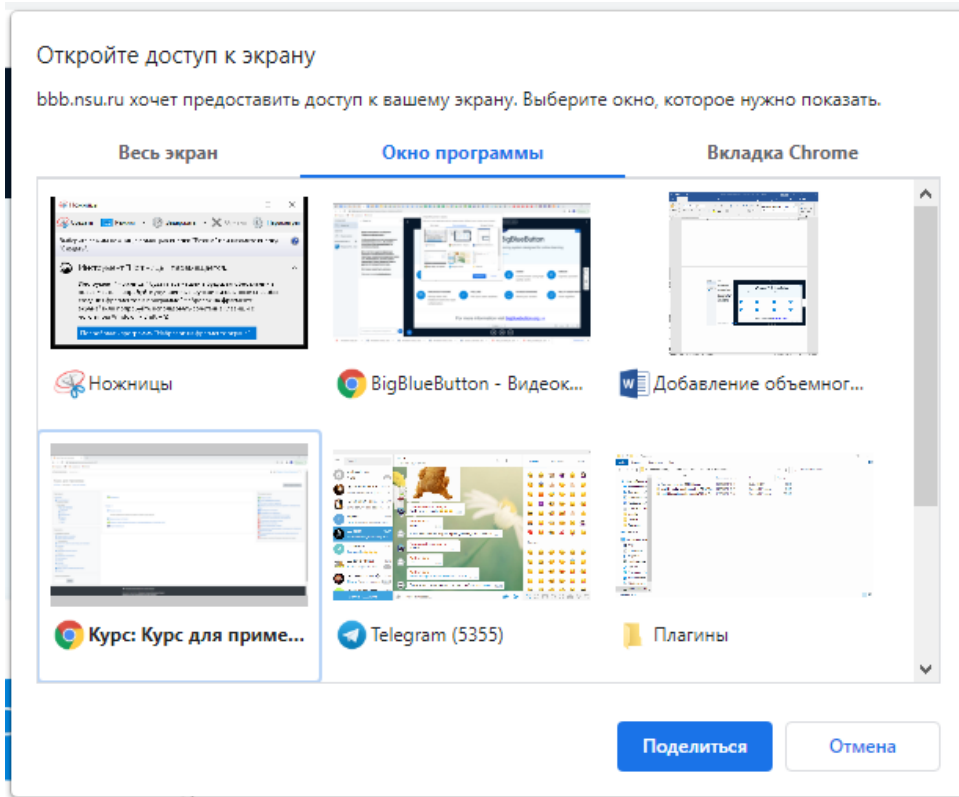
Откройте доступ к экрану

bbb.nsu.ru хочет предоставить доступ к вашему экрану. Выберите окно, которое нужно показать.

Весь экран
Окно программы
Вкладка Chrome

Ножницы
BigBlueButton - Видеок...
Добавление объемног...
Курс: Курс для приме...
Telegram (5355)
Плагины

Поделиться
Отмена